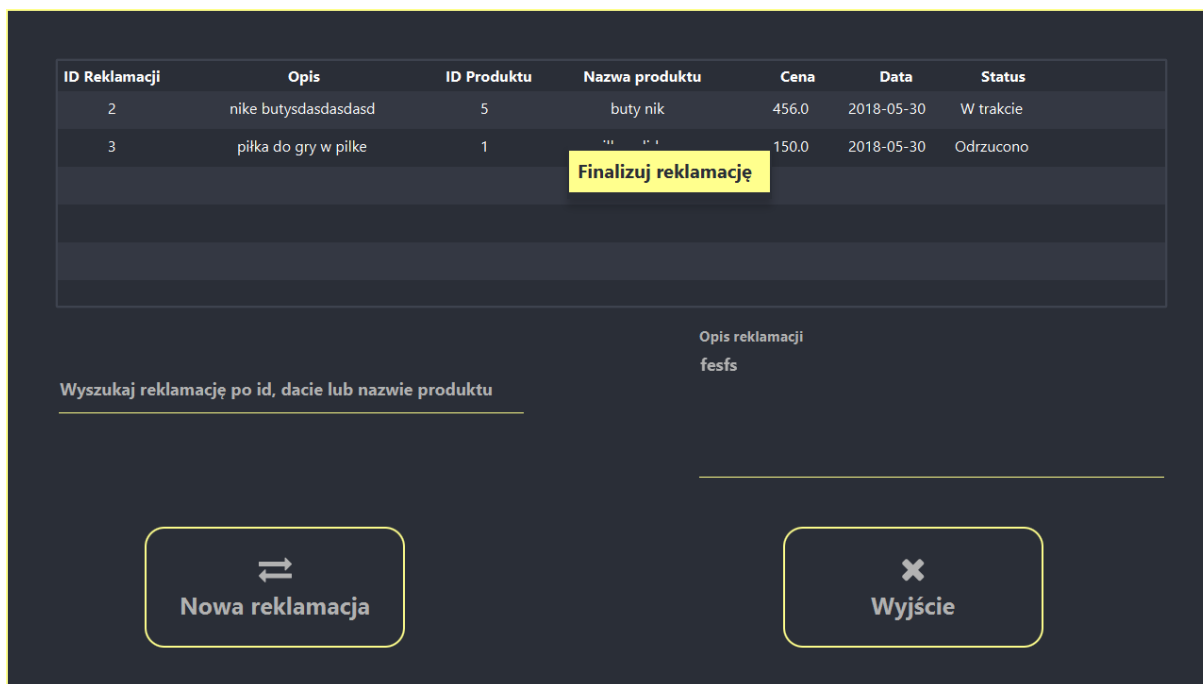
| ID Reklamacji | Opis | ID Produktu | Nazwa produktu | Cena | Data | Status |
|---|---|---|---|---|---|---|
| 2 | nike butysdasdasdasd | 5 | buty nik | 456.0 | 2018-05-30 | W trakcie |
| 3 | piłka do gry w pilke | 1 | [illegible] | 150.0 | 2018-05-30 | Odrzucono |

Finalizuj reklamację

Opis reklamacji
fesfs

Wyszukaj reklamację po id, dacie lub nazwie produktu

Nowa reklamacja

Wyjście